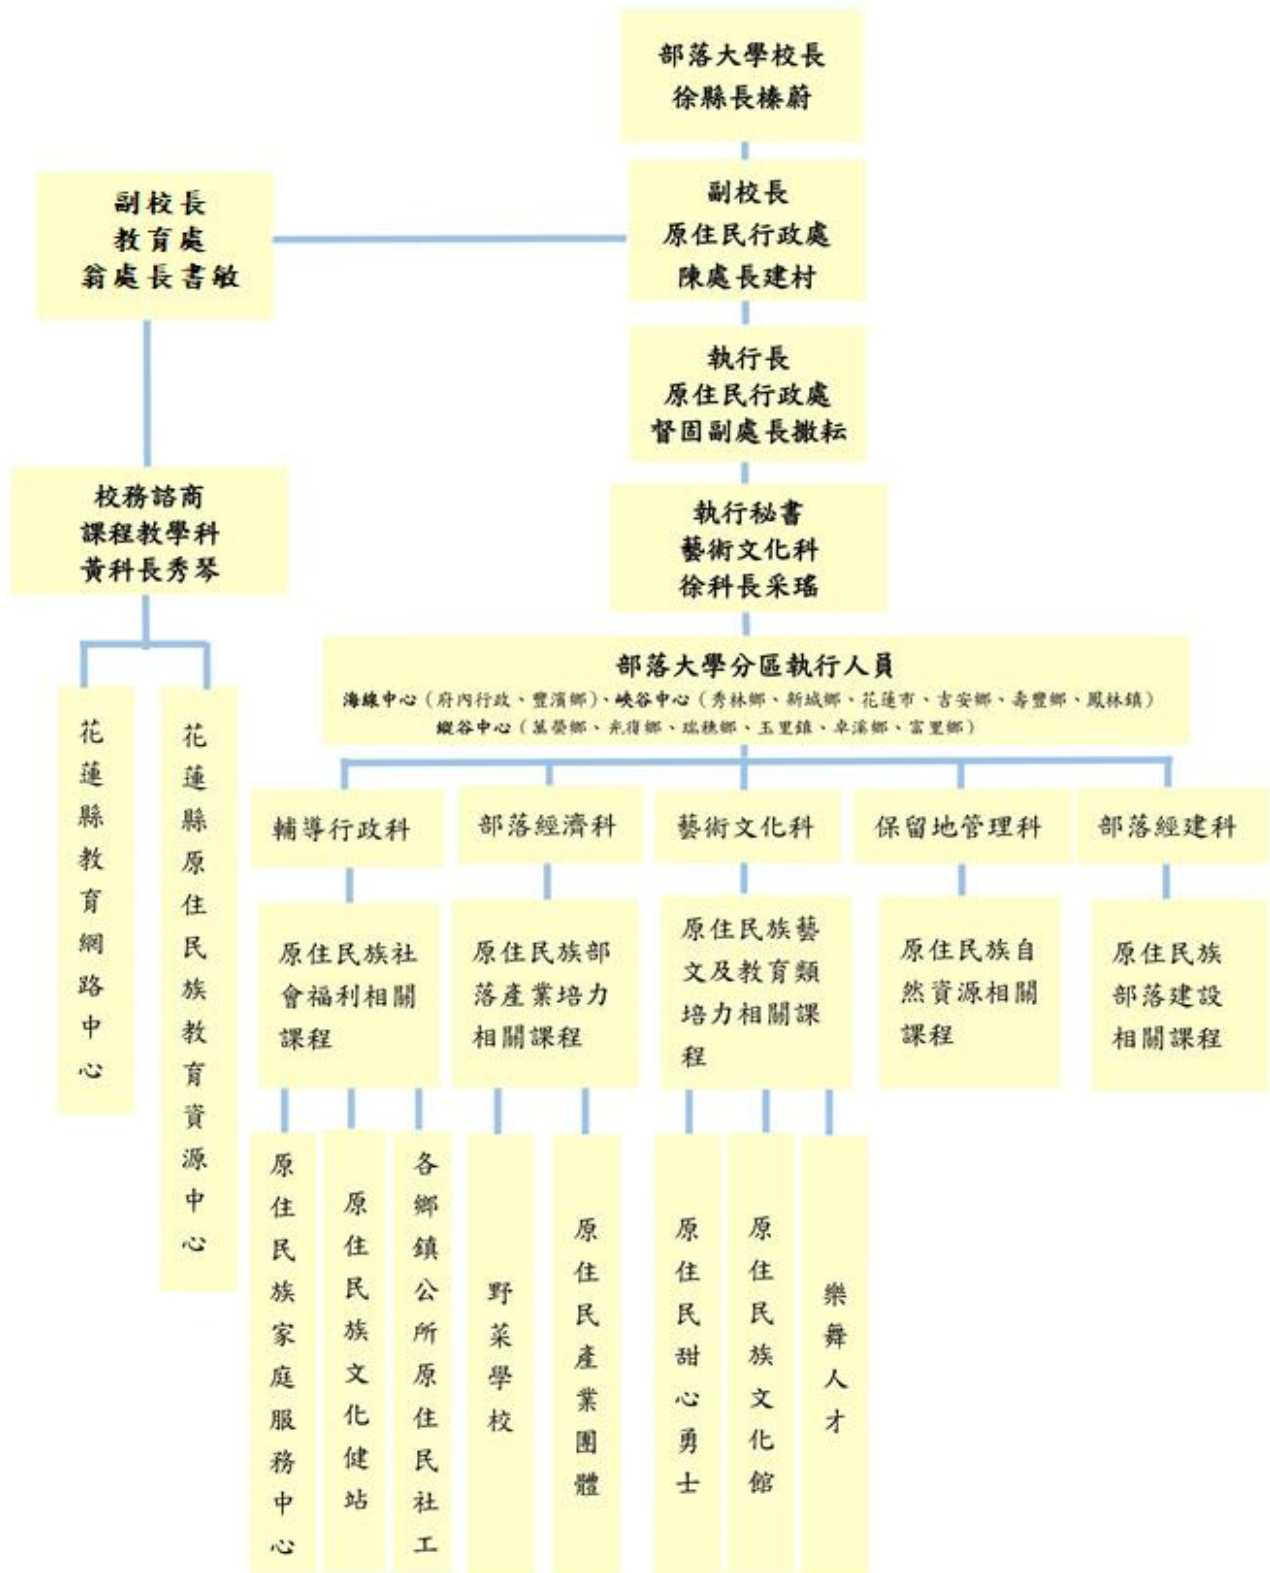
部落大學校長
徐縣長榛蔚

副校長
原住民行政處
陳處長建村

副校長
教育處
翁處長書敏

執行長
原住民行政處
督固副處長撒耘

校務諮商
課程教學科
黃科長秀琴

執行秘書
藝術文化科
徐科長采瑤

部落大學分區執行人員
海線中心（府內行政、豐濱鄉）、峽谷中心（秀林鄉、新城鄉、花蓮市、吉安鄉、壽豐鄉、鳳林鎮）
縱谷中心（萬榮鄉、光復鄉、瑞穗鄉、玉里鎮、卓溪鄉、富里鄉）

花蓮縣教育網路中心

花蓮縣原住民族教育資源中心

輔導行政科

部落經濟科

藝術文化科

保留地管理科

部落經建科

原住民族社會福利相關課程

原住民族部落產業培力相關課程

原住民族藝文及教育類培力相關課程

原住民族自然資源相關課程

原住民族部落建設相關課程

原住民族家庭服務中心

原住民族文化健站

各鄉鎮公所原住民社工

野菜學校

原住民產業團體

原住民甜心勇士

原住民族文化館

樂舞人才